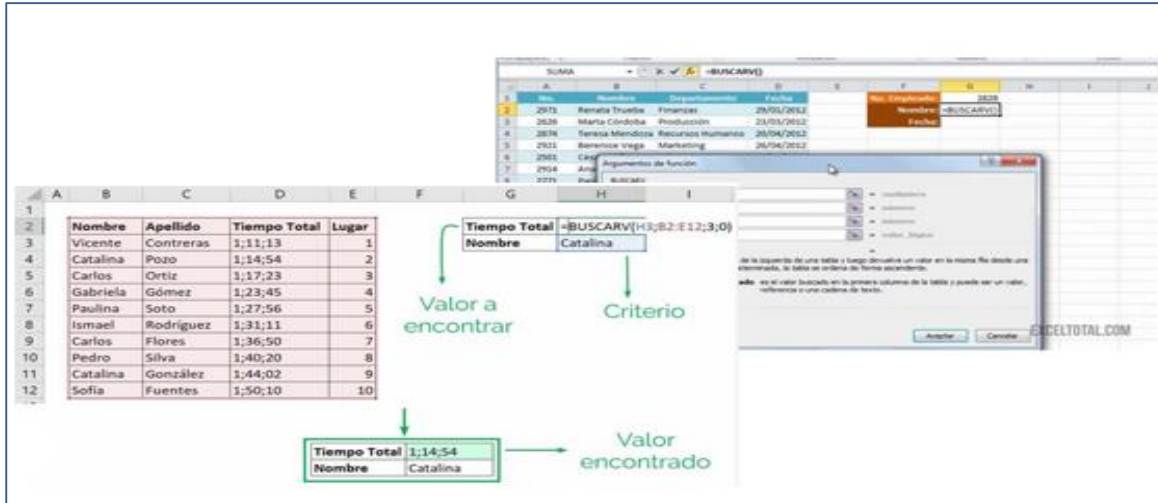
SUMA =BUSCARV()

| | A | B | C | D | E | F | G | H |
|---|---|---|---|---|---|---|---|---|
| 1 | No. | Nombre | Departamento | Fecha | | No. Empleado: | 2626 | |
| 2 | 2971 | Renata Trueba | Finanzas | 29/01/2012 | | Nombre: | =BUSCARV() | |
| 3 | 2626 | Marta Córdoba | Producción | 23/03/2012 | | Fecha: | | |
| 4 | 2676 | Teresa Mendoza | Recursos Humanos | 20/04/2012 | | | | |
| 5 | 2921 | Berenice Vega | Marketing | 26/04/2012 | | | | |
| 6 | 2501 | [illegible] | | | | | | |
| 7 | 2914 | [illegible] | | | | | | |

Argumentos de función
BUSCARV

EXCELTOTAL.COM

Aceptar Cancelar

| | A | B | C | D | E | F | G | H | I |
|---|---|---|---|---|---|---|---|---|---|
| 1 | | | | | | | | | |
| 2 | | Nombre | Apellido | Tiempo Total | Lugar | | Tiempo Total | =BUSCARV(H3;B2:E12;3;0) | |
| 3 | | Vicente | Contreras | 1;11;13 | 1 | | Nombre | Catalina | |
| 4 | | Catalina | Pozo | 1;14;54 | 2 | | | | |
| 5 | | Carlos | Ortiz | 1;17;23 | 3 | | | | |
| 6 | | Gabriela | Gómez | 1;23;45 | 4 | | | | |
| 7 | | Paulina | Soto | 1;27;56 | 5 | | | | |
| 8 | | Ismael | Rodriguez | 1;31;11 | 6 | | | | |
| 9 | | Carlos | Flores | 1;36;50 | 7 | | | | |
| 10 | | Pedro | Silva | 1;40;20 | 8 | | | | |
| 11 | | Catalina | González | 1;44;02 | 9 | | | | |
| 12 | | Sofia | Fuentes | 1;50;10 | 10 | | | | |

Valor a encontrar

Criterio

| Tiempo Total | 1;14;54 |
|---|---|
| Nombre | Catalina |

Valor encontrado